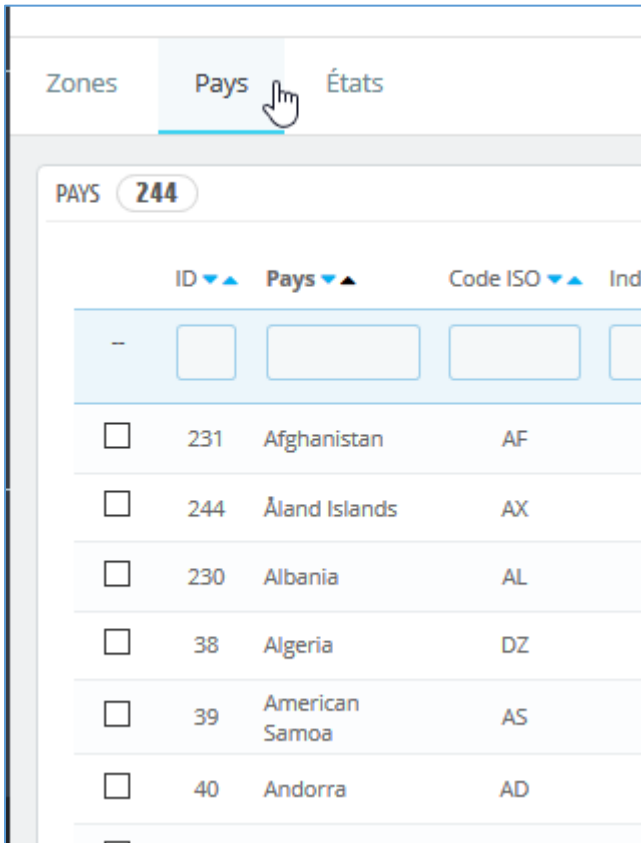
Zones Pays États

PAYS 244

| | ID | Pays | Code ISO | Ind |
|---|---|---|---|---|
| -- | | | | |
| ☐ | 231 | Afghanistan | AF | |
| ☐ | 244 | Åland Islands | AX | |
| ☐ | 230 | Albania | AL | |
| ☐ | 38 | Algeria | DZ | |
| ☐ | 39 | American Samoa | AS | |
| ☐ | 40 | Andorra | AD | |